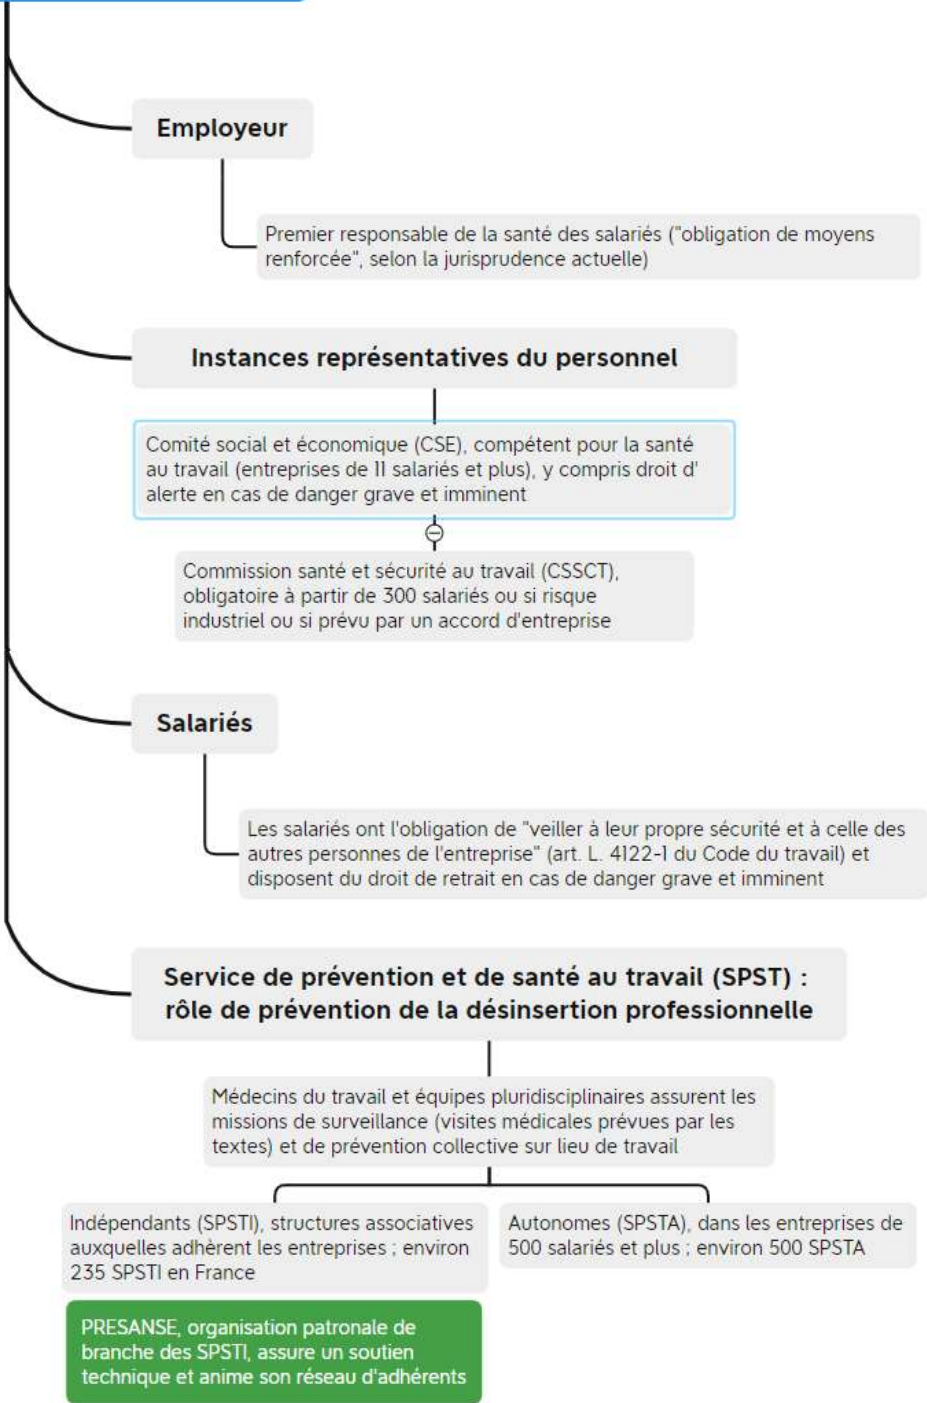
Employeur

Premier responsable de la santé des salariés ("obligation de moyens renforcée", selon la jurisprudence actuelle)

Instances représentatives du personnel

Comité social et économique (CSE), compétent pour la santé au travail (entreprises de 11 salariés et plus), y compris droit d'alerte en cas de danger grave et imminent

Commission santé et sécurité au travail (CSSCT), obligatoire à partir de 300 salariés ou si risque industriel ou si prévu par un accord d'entreprise

Salariés

Les salariés ont l'obligation de "veiller à leur propre sécurité et à celle des autres personnes de l'entreprise" (art. L. 4122-1 du Code du travail) et disposent du droit de retrait en cas de danger grave et imminent

Service de prévention et de santé au travail (SPST) : rôle de prévention de la désinsertion professionnelle

Médecins du travail et équipes pluridisciplinaires assurent les missions de surveillance (visites médicales prévues par les textes) et de prévention collective sur lieu de travail

Indépendants (SPSTI), structures associatives auxquelles adhèrent les entreprises ; environ 235 SPSTI en France

Autonomes (SPSTA), dans les entreprises de 500 salariés et plus ; environ 500 SPSTA

PRESANSE, organisation patronale de branche des SPSTI, assure un soutien technique et anime son réseau d'adhérents